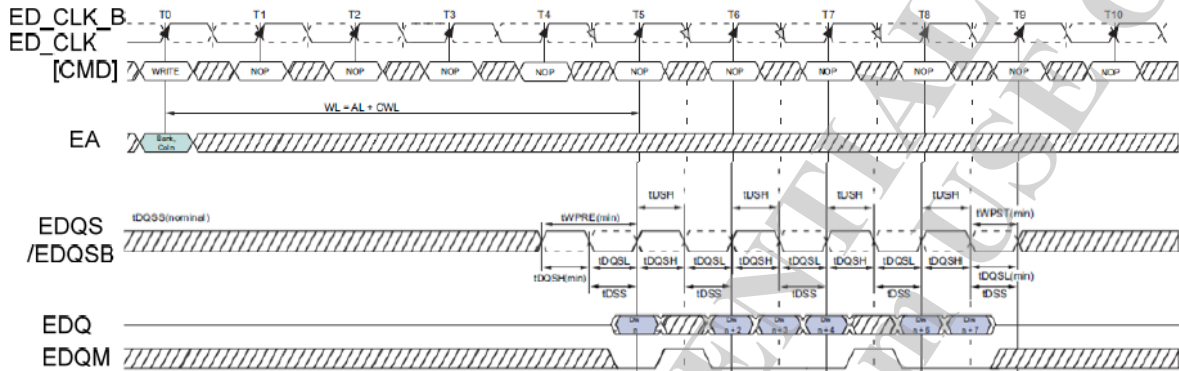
ED_CLK_B
ED_CLK
[CMD]

T0 T1 T2 T3 T4 T5 T6 T7 T8 T9 T10

WRITE NOP NOP NOP NOP NOP NOP NOP NOP NOP NOP

WL = AL + CWL

EA

Bank, Coln

EDQS
/EDQSB

tDQSS(nominal)
tWPRE(min)
tDSH tDSH tDSH tDSH
tWPST(min)
tDQSL tDQSH tDQSL tDQSH tDQSL tDQSH tDQSL tDQSH
tDQSH(min)
tDQSL(min)
tDSS tDSS tDSS tDSS tDSS

EDQ

Din n Din n + 2 Din n + 3 Din n + 4 Din n + 6 Din n + 7

EDQM